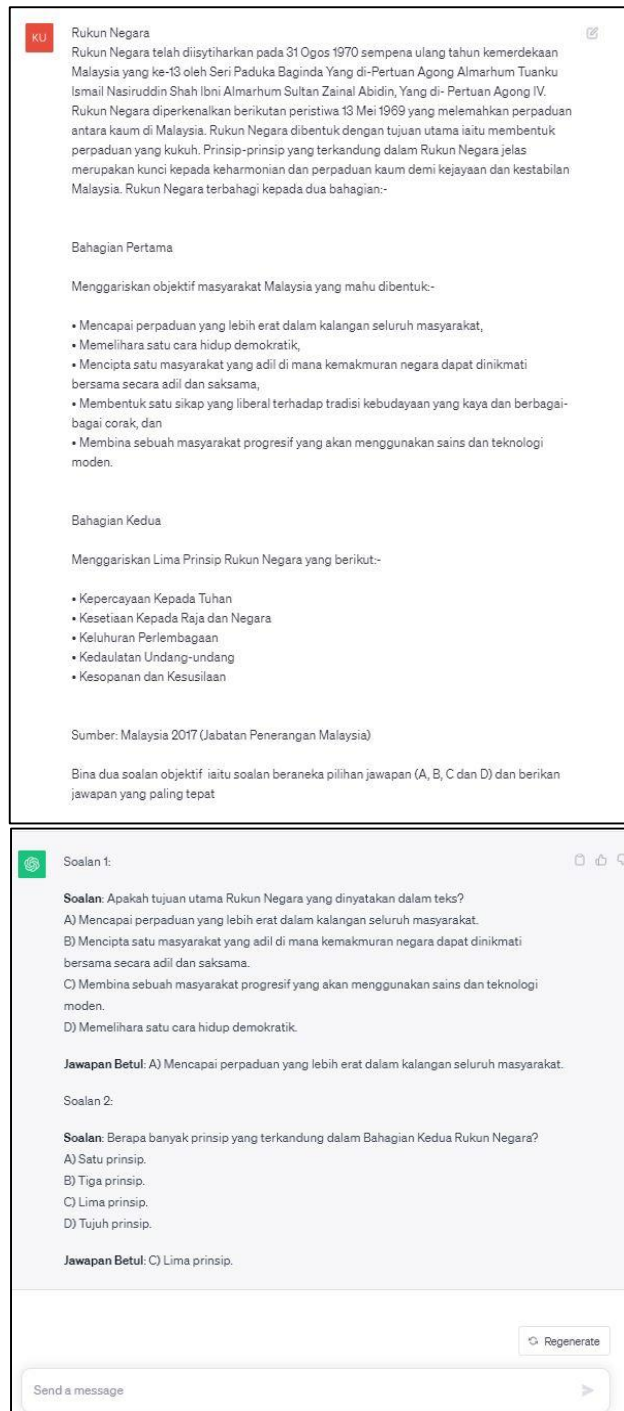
KU

Rukun Negara

Rukun Negara telah diisytiharkan pada 31 Ogos 1970 sempena ulang tahun kemerdekaan Malaysia yang ke-13 oleh Seri Paduka Baginda Yang di-Pertuan Agong Almarhum Tuanku Ismail Nasiruddin Shah Ibni Almarhum Sultan Zainal Abidin, Yang di- Pertuan Agong IV. Rukun Negara diperkenalkan berikutan peristiwa 13 Mei 1969 yang melemahkan perpaduan antara kaum di Malaysia. Rukun Negara dibentuk dengan tujuan utama iaitu membentuk perpaduan yang kukuh. Prinsip-prinsip yang terkandung dalam Rukun Negara jelas merupakan kunci kepada keharmonian dan perpaduan kaum demi kejayaan dan kestabilan Malaysia. Rukun Negara terbahagi kepada dua bahagian:-

Bahagian Pertama

Menggariskan objektif masyarakat Malaysia yang mahu dibentuk:-

• Mencapai perpaduan yang lebih erat dalam kalangan seluruh masyarakat,
• Memelihara satu cara hidup demokratik,
• Mencipta satu masyarakat yang adil di mana kemakmuran negara dapat dinikmati bersama secara adil dan saksama,
• Membentuk satu sikap yang liberal terhadap tradisi kebudayaan yang kaya dan berbagai-bagai corak, dan
• Membina sebuah masyarakat progresif yang akan menggunakan sains dan teknologi moden.

Bahagian Kedua

Menggariskan Lima Prinsip Rukun Negara yang berikut:-

• Kepercayaan Kepada Tuhan
• Kesetiaan Kepada Raja dan Negara
• Keluhuran Perlembagaan
• Kedaulatan Undang-undang
• Kesopanan dan Kesusilaan

Sumber: Malaysia 2017 (Jabatan Penerangan Malaysia)

Bina dua soalan objektif iaitu soalan beraneka pilihan jawapan (A, B, C dan D) dan berikan jawapan yang paling tepat

Soalan 1:

**Soalan**: Apakah tujuan utama Rukun Negara yang dinyatakan dalam teks?
A) Mencapai perpaduan yang lebih erat dalam kalangan seluruh masyarakat.
B) Mencipta satu masyarakat yang adil di mana kemakmuran negara dapat dinikmati bersama secara adil dan saksama.
C) Membina sebuah masyarakat progresif yang akan menggunakan sains dan teknologi moden.
D) Memelihara satu cara hidup demokratik.

**Jawapan Betul**: A) Mencapai perpaduan yang lebih erat dalam kalangan seluruh masyarakat.

Soalan 2:

**Soalan**: Berapa banyak prinsip yang terkandung dalam Bahagian Kedua Rukun Negara?
A) Satu prinsip.
B) Tiga prinsip.
C) Lima prinsip.
D) Tujuh prinsip.

**Jawapan Betul**: C) Lima prinsip.

Regenerate

Send a message